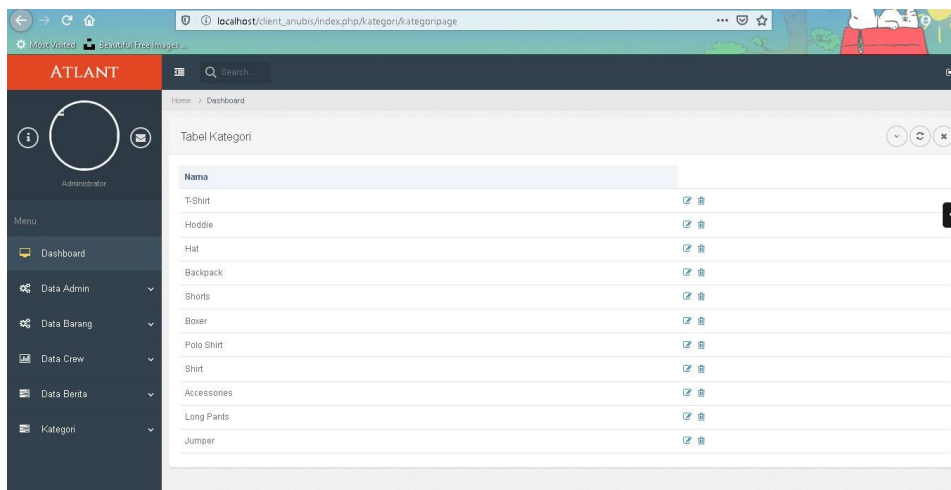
localhost/client_anubis/index.php/kategori/kategoripage

Most Visited Beautiful Free Images...

ATLANT

Search...

Administrator

Menu

Dashboard

Data Admin

Data Barang

Data Crew

Data Berita

Kategori

Home > Dashboard

Tabel Kategori

| Nama | |
|---|---|
| T-Shirt | |
| Hoddie | |
| Hat | |
| Backpack | |
| Shorts | |
| Boxer | |
| Polo Shirt | |
| Shirt | |
| Accessories | |
| Long Pants | |
| Jumper | |